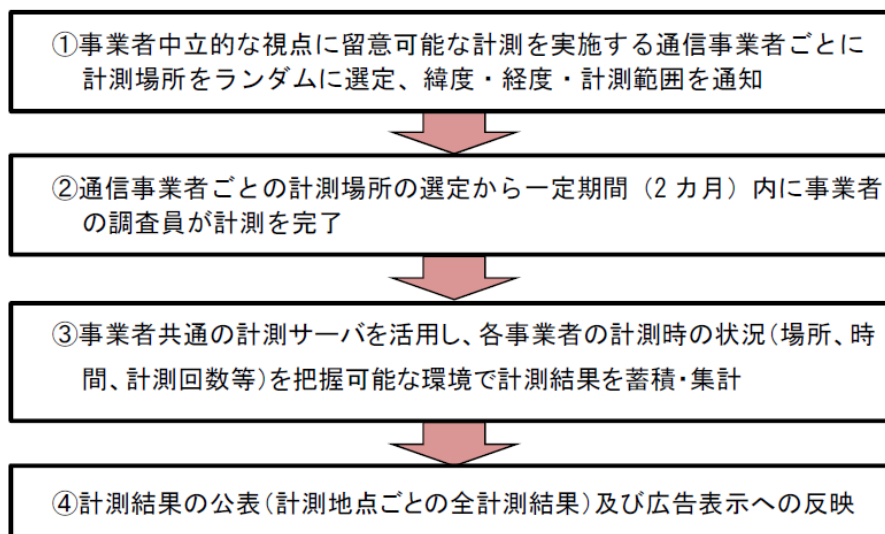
①事業者中立的な視点に留意可能な計測を実施する通信事業者ごとに計測場所をランダムに選定、緯度・経度・計測範囲を通知

②通信事業者ごとの計測場所の選定から一定期間（2 カ月）内に事業者の調査員が計測を完了

③事業者共通の計測サーバを活用し、各事業者の計測時の状況（場所、時間、計測回数等）を把握可能な環境で計測結果を蓄積・集計

④計測結果の公表（計測地点ごとの全計測結果）及び広告表示への反映